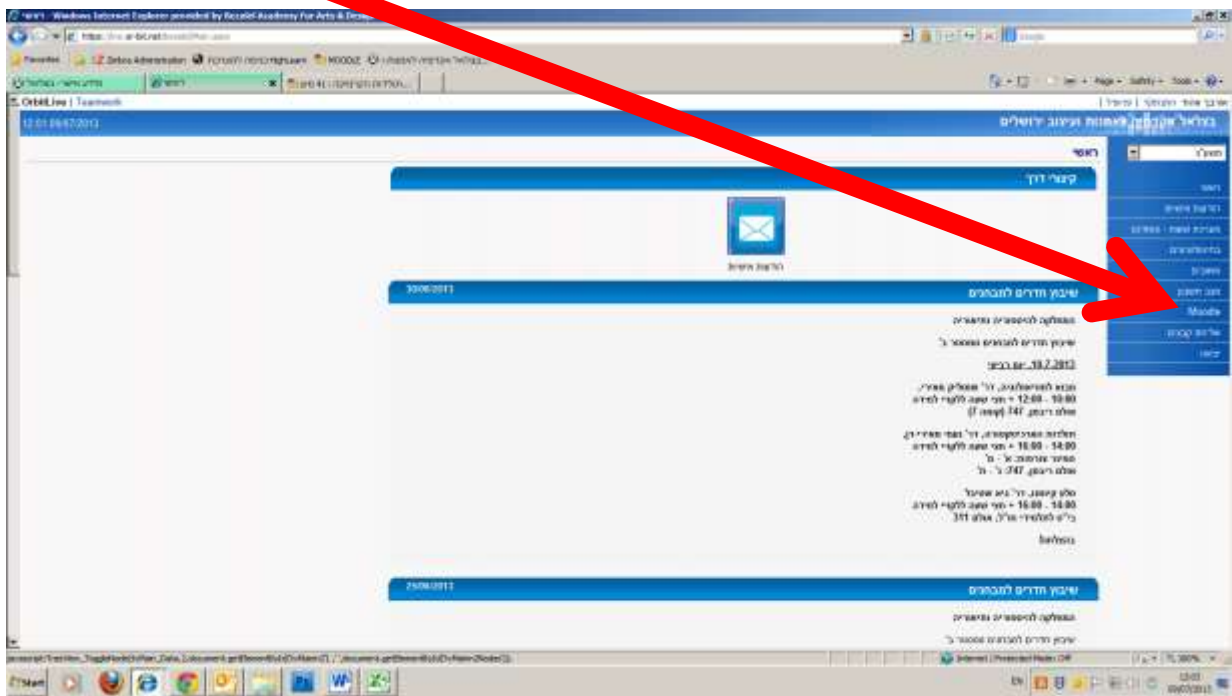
ראשי - Windows Internet Explorer provided by Bezalel Academy For Arts & Design

Favorites

OrbitLive | Teamwork

12:01 09/07/2013

בצלאל אקדמיה לאמנות ועיצוב ירושלים

ראשי

קיצורי דרך

הודעות אישיות

30/06/2013

שיבוץ חדרים למבחנים

המחלקה להיסטוריה ותיאוריה

שיבוץ חדרים למבחנים סמסטר ב'

10.7.2013 יום רביעי

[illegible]

בהצלחה

25/06/2013

שיבוץ חדרים למבחנים

המחלקה להיסטוריה ותיאוריה

שיבוץ חדרים למבחנים סמסטר ב'

ראשי

הודעות אישיות

מערכת שעות / מטלות

בחינות/עבודות

ציונים

מצב חשבון

Moodle

אלרום קבצים

יציאה

Internet | Protected Mode: Off

100%

Start

EN

12:01
09/07/2013